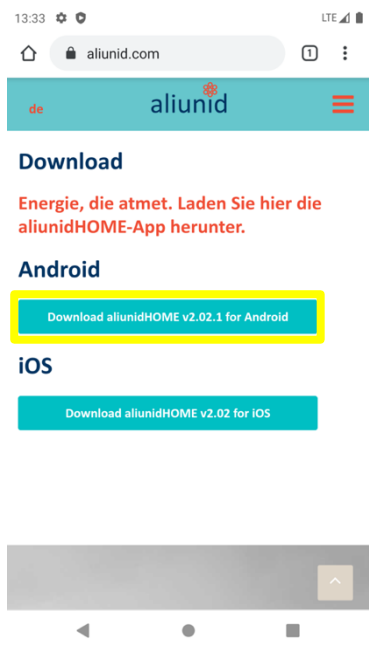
13:33 LTE

aliunid.com 1

de aliunid

Download

Energie, die atmet. Laden Sie hier die aliunidHOME-App herunter.

Android

Download aliunidHOME v2.02.1 for Android

iOS

Download aliunidHOME v2.02 for iOS